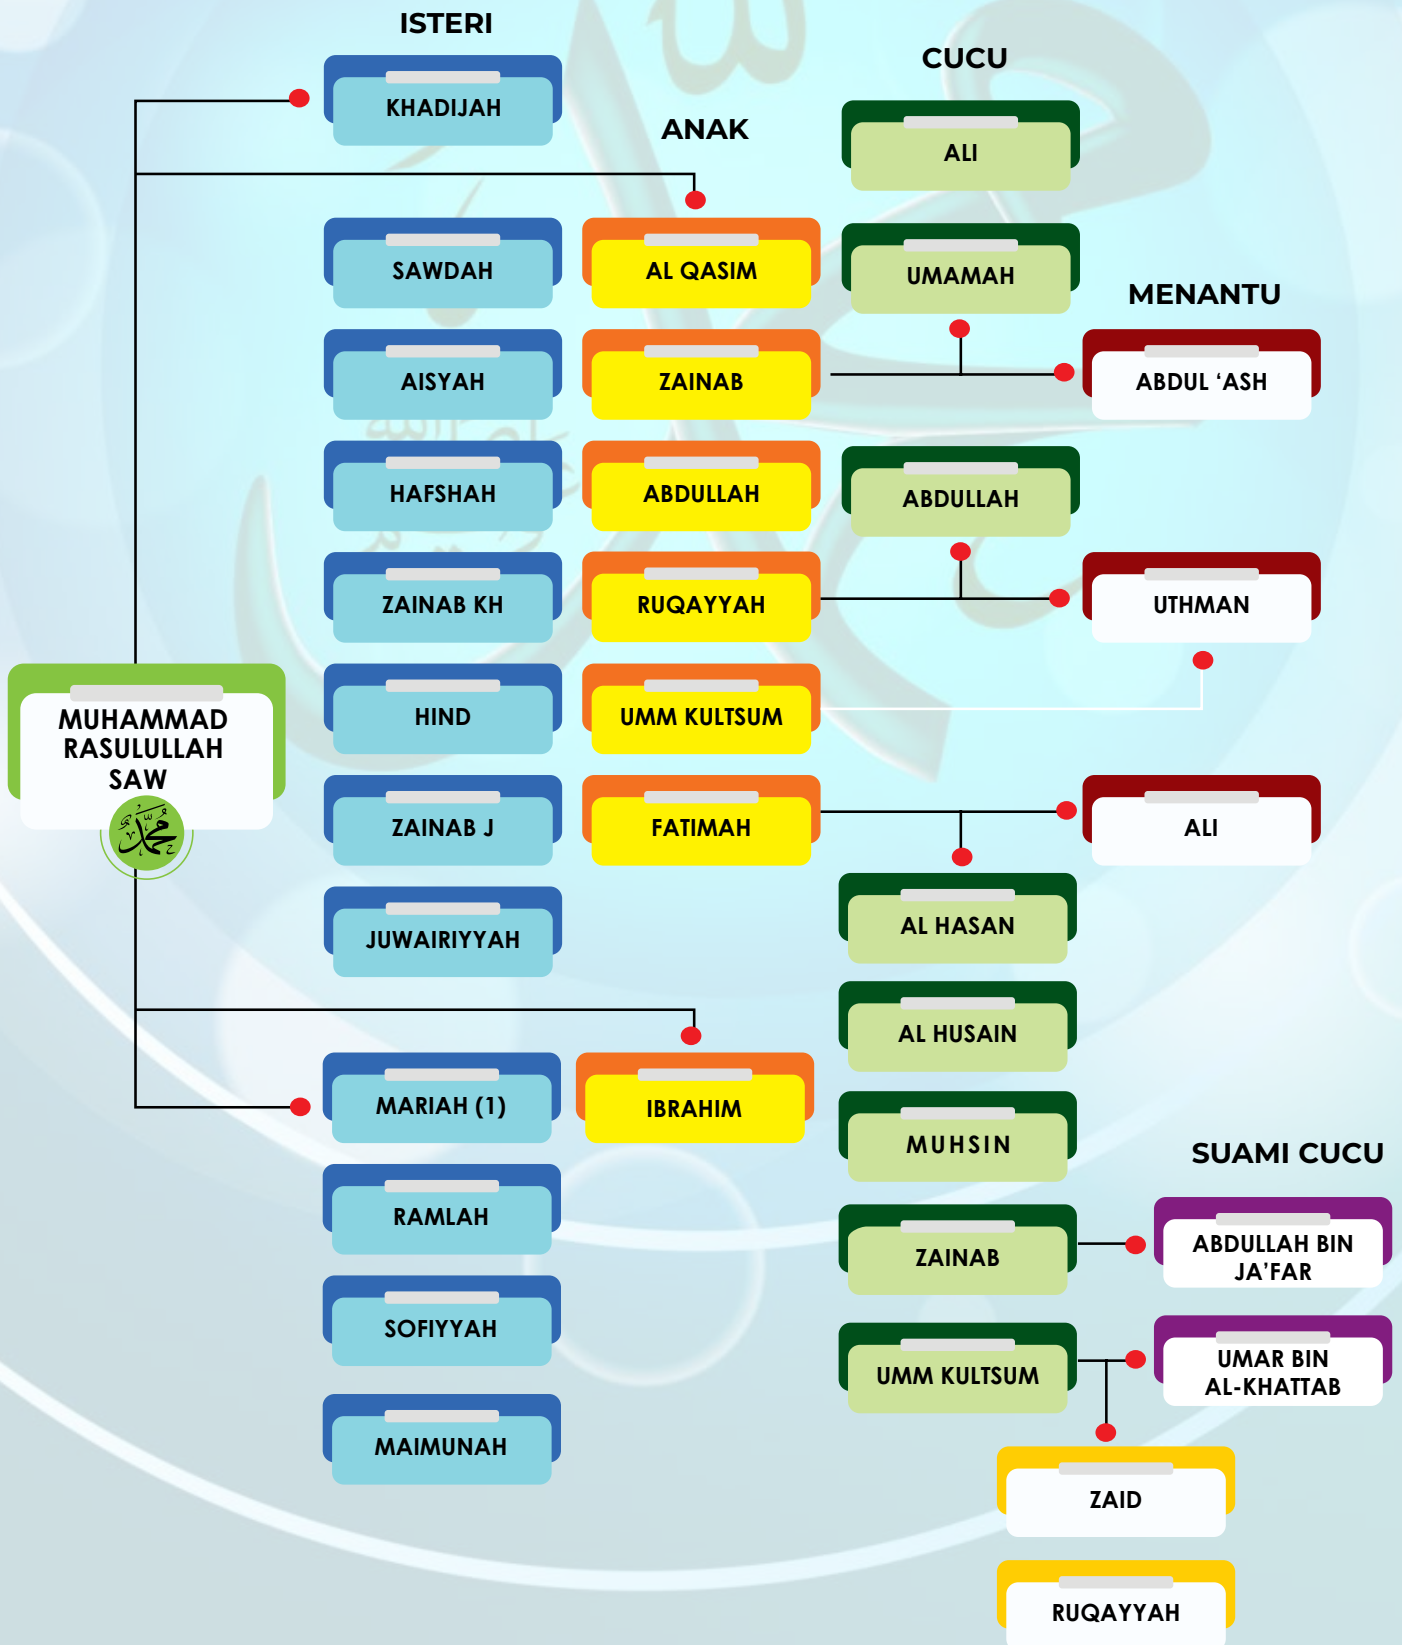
ISTERI

CUCU

ANAK

KHADIJAH

ALI

SAWDAH

AL QASIM

UMAMAH

MENANTU

AISYAH

ZAINAB

ABDUL 'ASH

HAFSHAH

ABDULLAH

ABDULLAH

ZAINAB KH

RUQAYYAH

UTHMAN

MUHAMMAD RASULULLAH SAW

HIND

UMM KULTSUM

ZAINAB J

FATIMAH

ALI

JUWAIRIYYAH

AL HASAN

AL HUSAIN

MARIAH (1)

IBRAHIM

MUHSIN

SUAMI CUCU

RAMLAH

ZAINAB

ABDULLAH BIN JA'FAR

SOFIYYAH

UMM KULTSUM

UMAR BIN AL-KHATTAB

MAIMUNAH

ZAID

RUQAYYAH